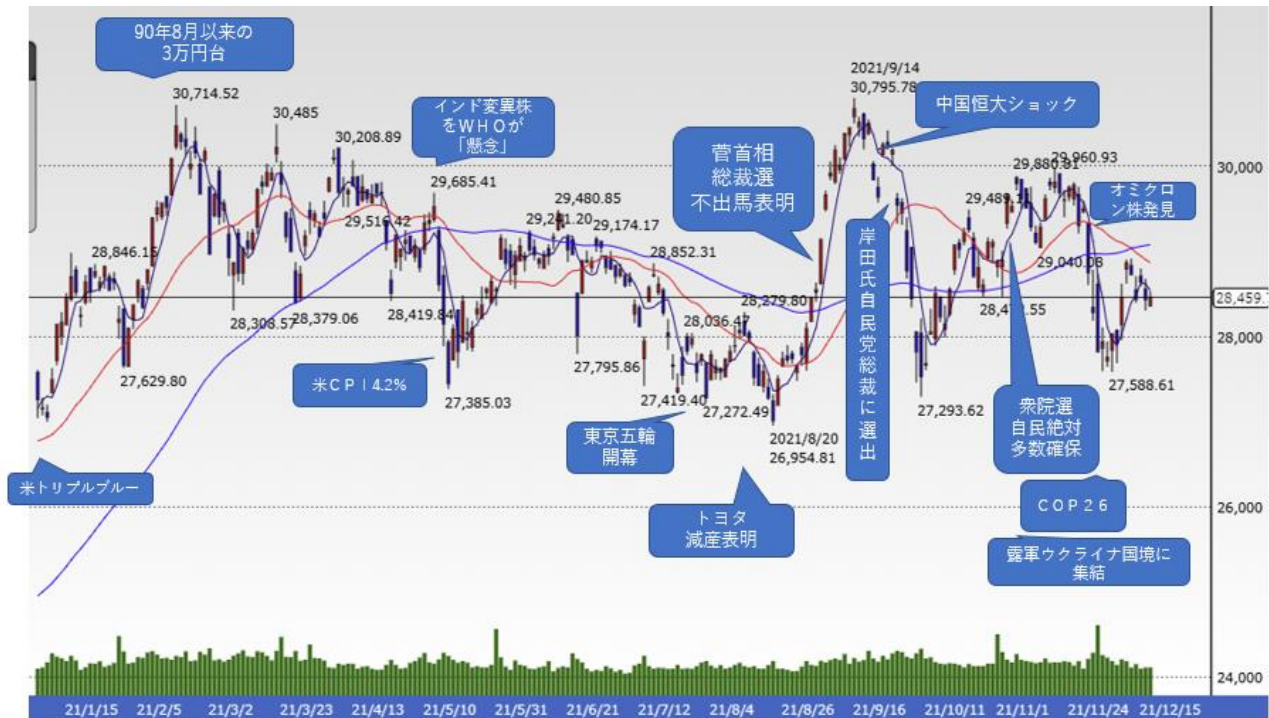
90年8月以来の
3万円台

30,714.52

30,485

30,208.89

インド変異株
をＷＨＯが
「懸念」

29,685.41

2021/9/14
30,795.78

中国恒大ショック

菅首相
総裁選
不出馬表明

29,880.91

29,960.93

オミクロ
ン株発見

29,480.85

29,516.42

29,241.20

29,174.17

29,489.

28,846.15

28,852.31

29,040.08

岸田氏自民党総裁に選出

28,279.80

28,459.7

28,308.57

28,379.06

28,419.84

28,036.47

28,451.55

27,629.80

米ＣＰＩ4.2%

27,795.86

27,385.03

27,419.40

27,272.49

27,293.62

27,588.61

東京五輪
開幕

2021/8/20
26,954.81

衆院選
自民絶対
多数確保

米トリプルブルー

ＣＯＰ２６

トヨタ
減産表明

露軍ウクライナ国境に
集結

30,000

28,000

26,000

24,000

21/1/15
21/2/5
21/3/2
21/3/23
21/4/13
21/5/10
21/5/31
21/6/21
21/7/12
21/8/4
21/8/26
21/9/16
21/10/11
21/11/1
21/11/24
21/12/15